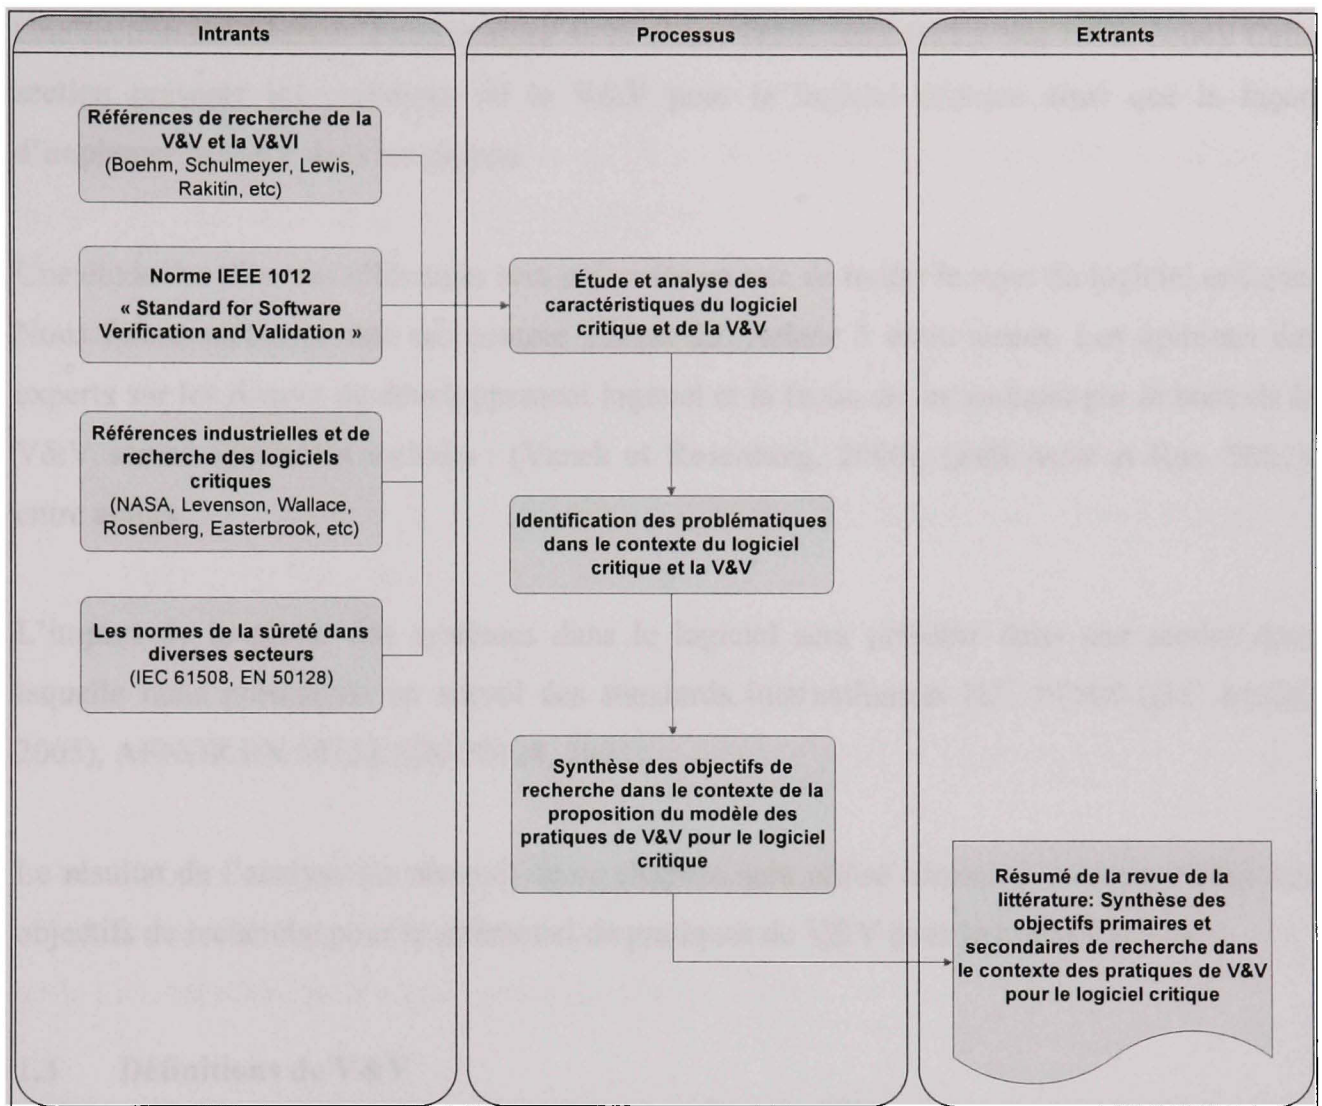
Intrants

Processus

Extrants

Références de recherche de la V&V et la V&VI (Boehm, Schulmeyer, Lewis, Rakitin, etc)

Norme IEEE 1012 « Standard for Software Verification and Validation »

Références industrielles et de recherche des logiciels critiques (NASA, Levenson, Wallace, Rosenberg, Easterbrook, etc)

Les normes de la sûreté dans diverses secteurs (IEC 61508, EN 50128)

Étude et analyse des caractéristiques du logiciel critique et de la V&V

Identification des problématiques dans le contexte du logiciel critique et la V&V

Synthèse des objectifs de recherche dans le contexte de la proposition du modèle des pratiques de V&V pour le logiciel critique

Résumé de la revue de la littérature: Synthèse des objectifs primaires et secondaires de recherche dans le contexte des pratiques de V&V pour le logiciel critique